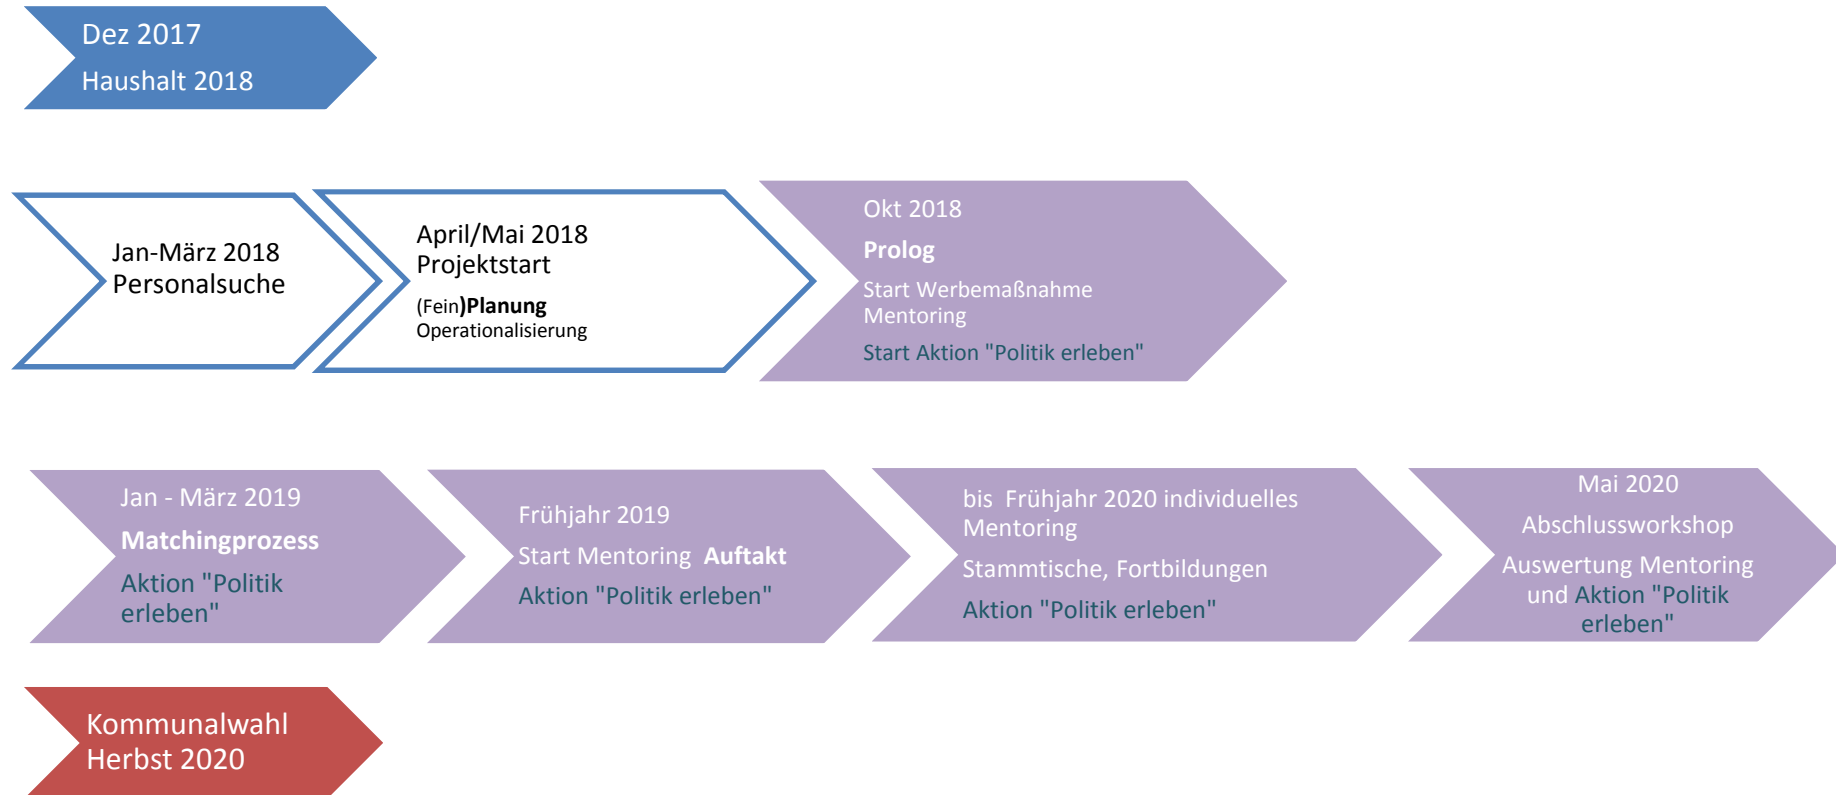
Dez 2017
Haushalt 2018

Jan-März 2018
Personalsuche

April/Mai 2018
Projektstart
(Fein)**Planung**
Operationalisierung

Okt 2018
**Prolog**
Start Werbemaßnahme Mentoring
Start Aktion "Politik erleben"

Jan - März 2019
**Matchingprozess**
Aktion "Politik erleben"

Frühjahr 2019
Start Mentoring **Auftakt**
Aktion "Politik erleben"

bis Frühjahr 2020 individuelles Mentoring
Stammtische, Fortbildungen
Aktion "Politik erleben"

Mai 2020
Abschlussworkshop
Auswertung Mentoring und Aktion "Politik erleben"

Kommunalwahl
Herbst 2020